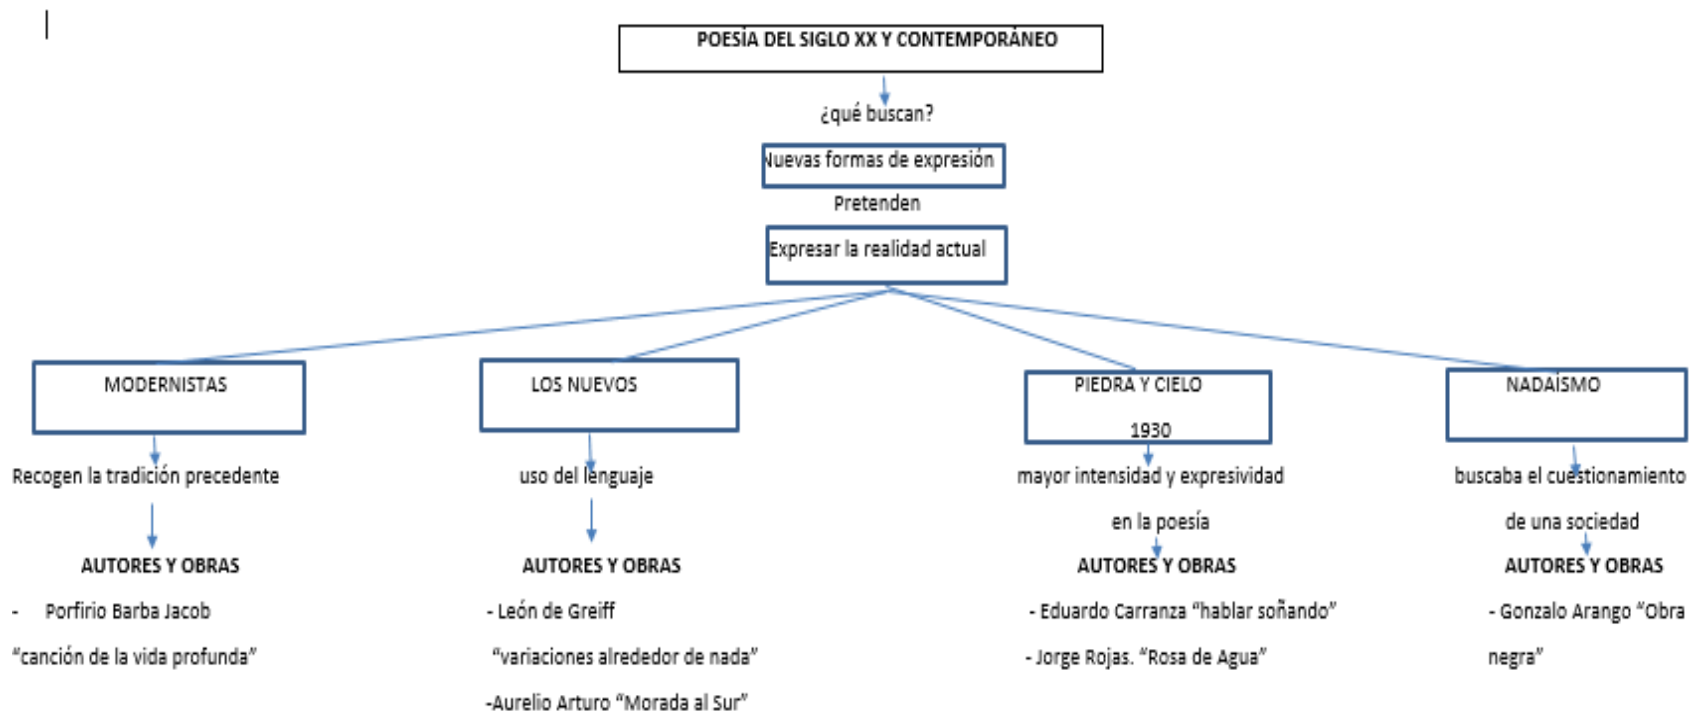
POESÍA DEL SIGLO XX Y CONTEMPORÁNEO

¿qué buscan?

Nuevas formas de expresión

Pretenden

Expresar la realidad actual

MODERNISTAS

Recogen la tradición precedente

AUTORES Y OBRAS

- Porfirio Barba Jacob "canción de la vida profunda"

LOS NUEVOS

uso del lenguaje

AUTORES Y OBRAS

- León de Greiff "variaciones alrededor de nada"

-Aurelio Arturo "Morada al Sur"

PIEDRA Y CIELO

1930

mayor intensidad y expresividad en la poesía

AUTORES Y OBRAS

- Eduardo Carranza "hablar soñando"

- Jorge Rojas. "Rosa de Agua"

NADAÍSMO

buscaba el cuestionamiento de una sociedad

AUTORES Y OBRAS

- Gonzalo Arango "Obra negra"